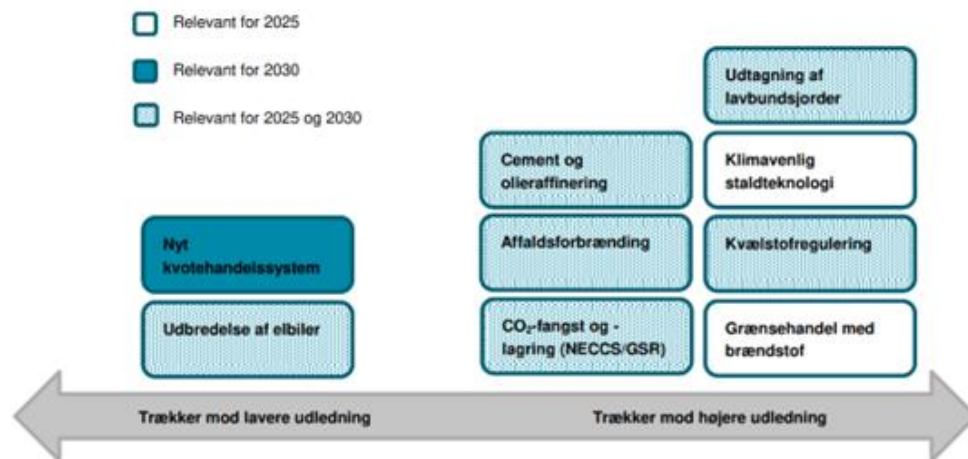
Relevant for 2025

Relevant for 2030

Relevant for 2025 og 2030

Nyt kvotehandelssystem

Udbredelse af elbiler

Cement og olieraffinering

Affaldsforbrænding

$CO_2$-fangst og -lagring (NECCS/GSR)

Udtagning af lavbundsjorder

Klimavenlig staldteknologi

Kvælstofregulering

Grænsehandel med brændstof

Trækker mod lavere udledning

Trækker mod højere udledning